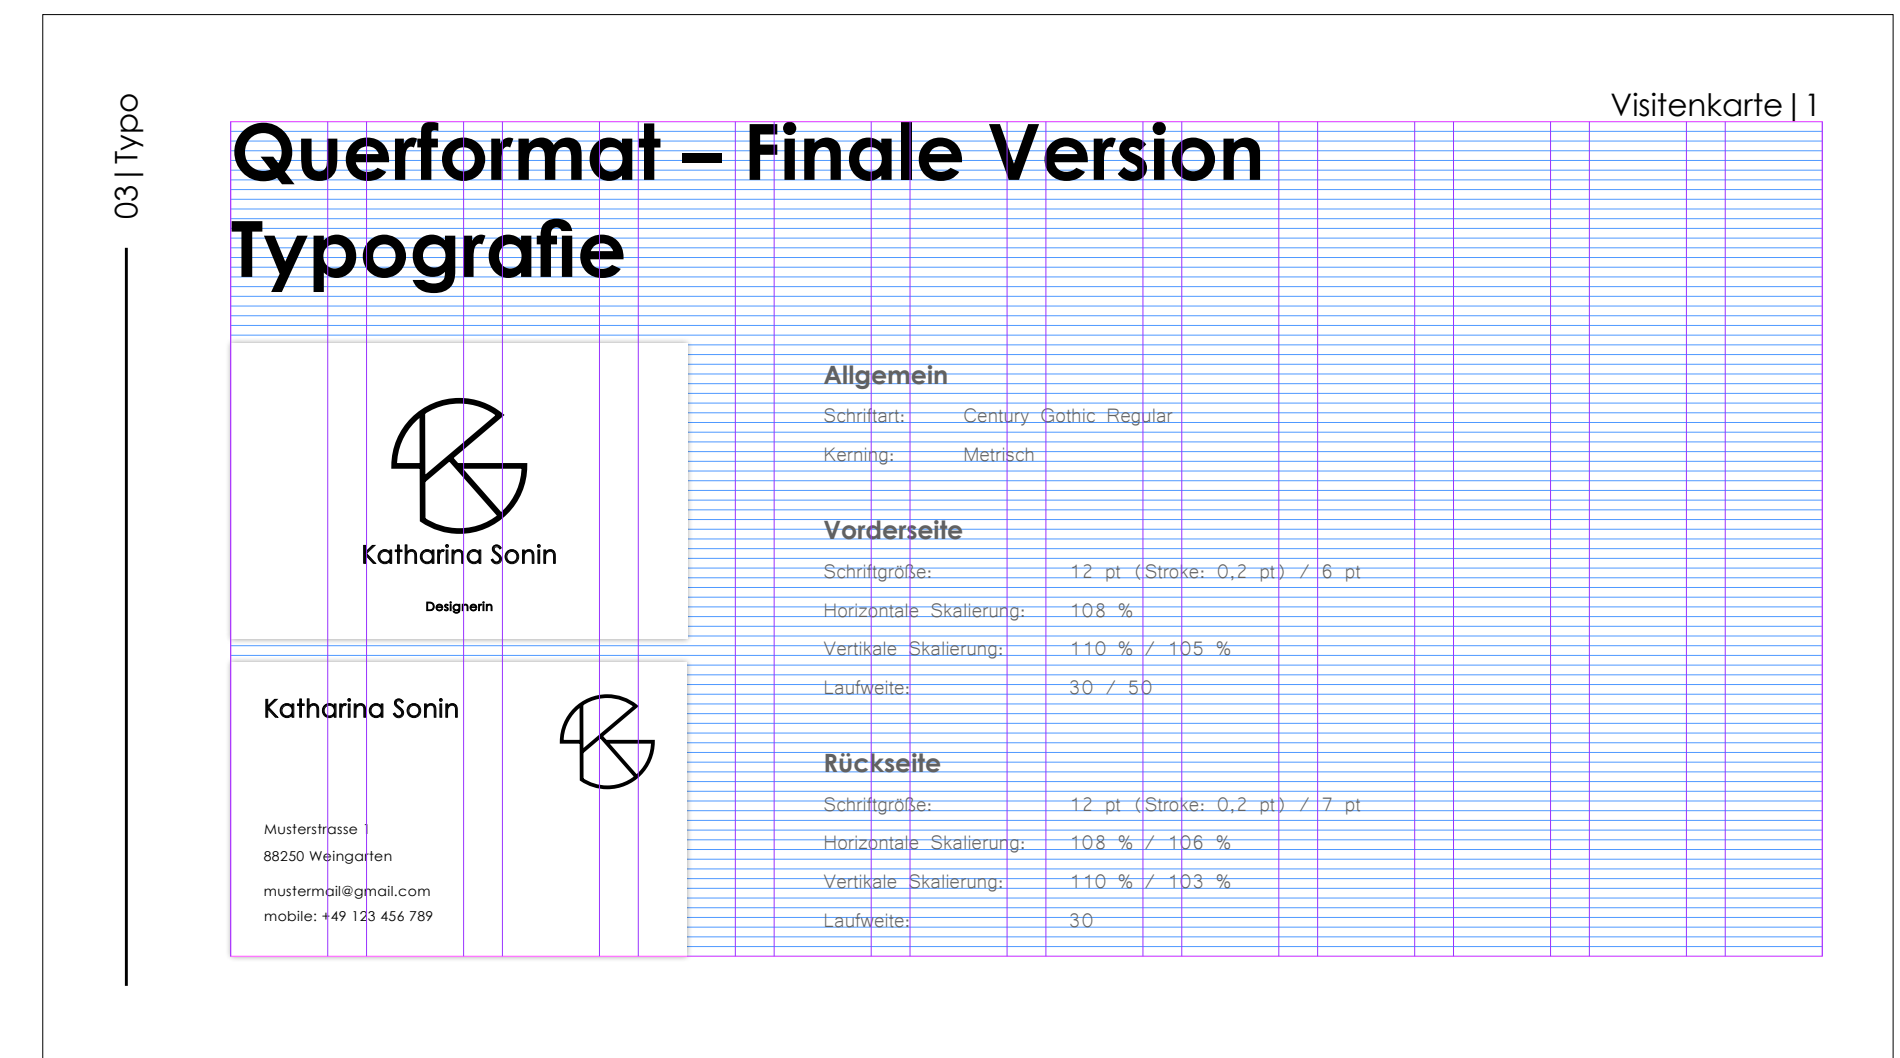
03 | Typo

Visitenkarte | 1

Querformat – Finale Version
Typografie

Katharina Sonin

Designerin

Katharina Sonin

Musterstrasse 1
88250 Weingarten

mustermail@gmail.com
mobile: +49 123 456 789

Allgemein

Schriftart: Century Gothic Regular

Kerning: Metrisch

Vorderseite

Schriftgröße: 12 pt (Stroke: 0,2 pt) / 6 pt

Horizontale Skalierung: 108 %

Vertikale Skalierung: 110 % / 105 %

Laufweite: 30 / 50

Rückseite

Schriftgröße: 12 pt (Stroke: 0,2 pt) / 7 pt

Horizontale Skalierung: 108 % / 106 %

Vertikale Skalierung: 110 % / 103 %

Laufweite: 30